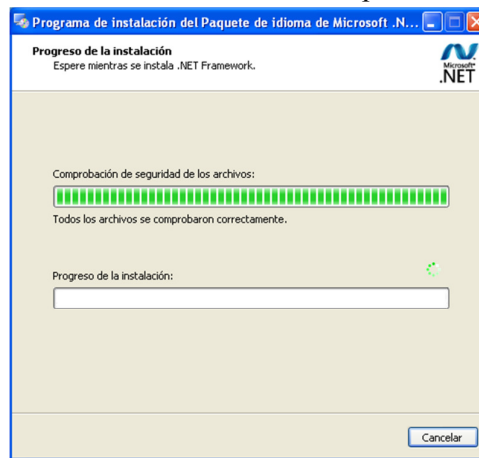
Programa de instalación del Paquete de idioma de Microsoft .N...

Progreso de la instalación
Espere mientras se instala .NET Framework.

Microsoft .NET

Comprobación de seguridad de los archivos:

Todos los archivos se comprobaron correctamente.

Progreso de la instalación:

Cancelar